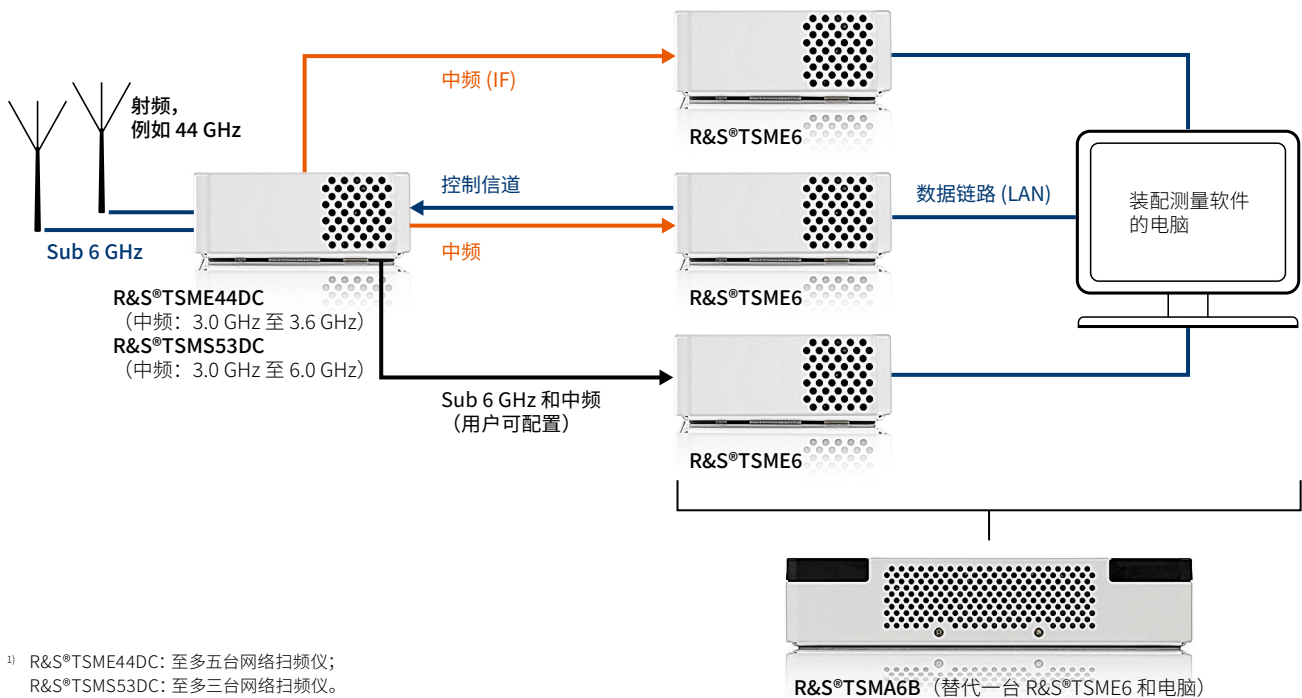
射频，
例如 44 GHz

Sub 6 GHz

R&S®TSME44DC
（中频：3.0 GHz 至 3.6 GHz）
R&S®TSMS53DC
（中频：3.0 GHz 至 6.0 GHz）

中频 (IF)

控制信道

中频

Sub 6 GHz 和中频
（用户可配置）

R&S®TSME6

R&S®TSME6

R&S®TSME6

数据链路 (LAN)

装配测量软件
的电脑

R&S®TSMA6B（替代一台 R&S®TSME6 和电脑）

1) R&S®TSME44DC：至多五台网络扫频仪；
R&S®TSMS53DC：至多三台网络扫频仪。